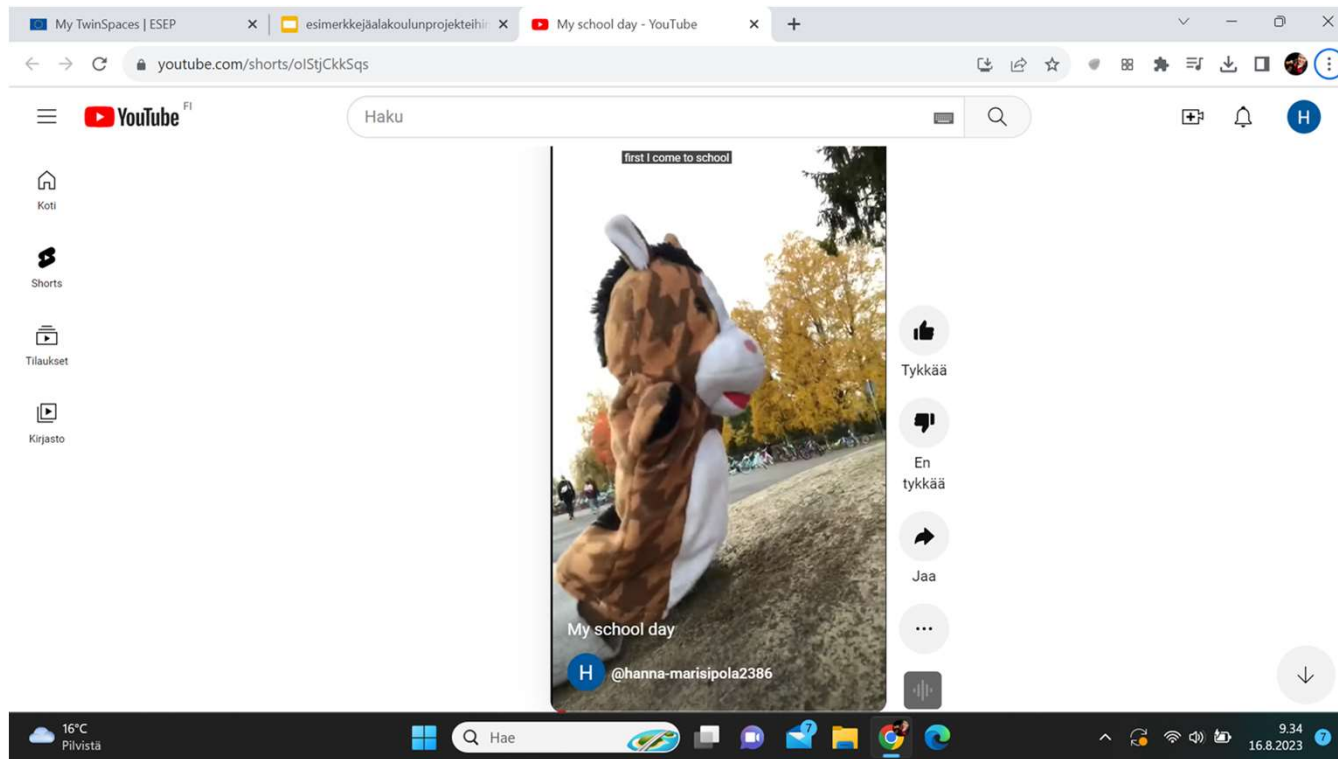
My TwinSpaces | ESEP
esimerkkejäalakoulunprojekteihir
My school day - YouTube
youtube.com/shorts/oIStjCkkSqs

YouTube FI
Haku

Koti
Shorts
Tilaukset
Kirjasto

first I come to school

Tykkää
En tykkää
Jaa

My school day
H @hanna-marisipola2386

16°C
Pilvistä
Hae
9.34
16.8.2023